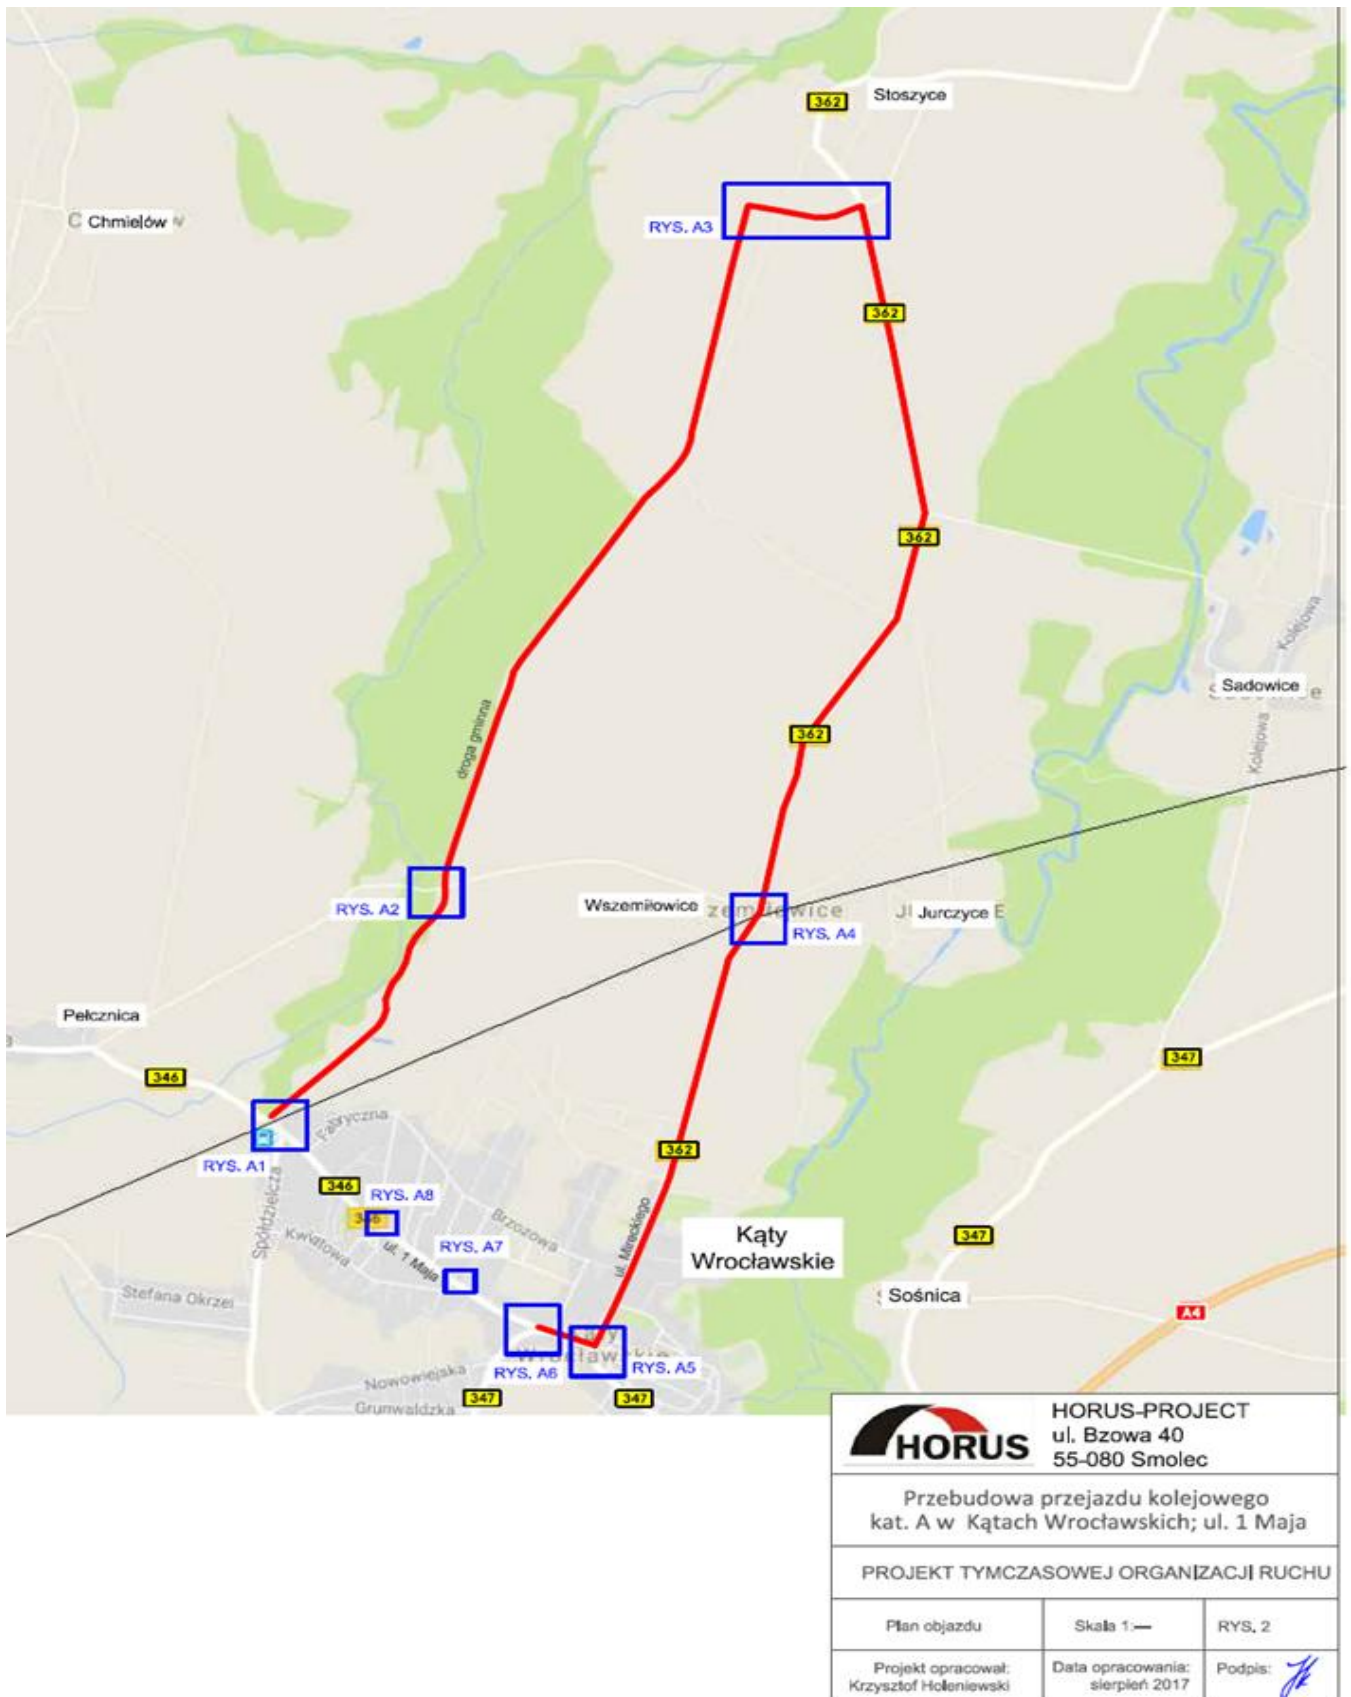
362
Stoszyce
Chmielów
RYS. A3
362
362
Sadowice
Kolejowa
Kolejowa
362
droga gminna
RYS. A2
Wszemiłowice
RYS. A4
Jurczyce
Pełcznica
347
346
RYS. A1
Fabryczna
362
ul. Mireckiego
346
RYS. A8
Spółdzielcza
Kwiatowa
Brzozowa
Kąty Wrocławskie
RYS. A7
ul. 1 Maja
347
Stefana Okrzei
Sośnica
A4
RYS. A6
RYS. A5
Nowowiejska
Grunwaldzka
347
347

HORUS
HORUS-PROJECT
ul. Bzowa 40
55-080 Smolec

Przebudowa przejazdu kolejowego kat. A w Kątach Wrocławskich; ul. 1 Maja

PROJEKT TYMCZASOWEJ ORGANIZACJI RUCHU

| Plan objazdu | Skala 1:— | RYS. 2 |
|---|---|---|
| Projekt opracował: Krzysztof Holeniewski | Data opracowania: sierpień 2017 | Podpis: |